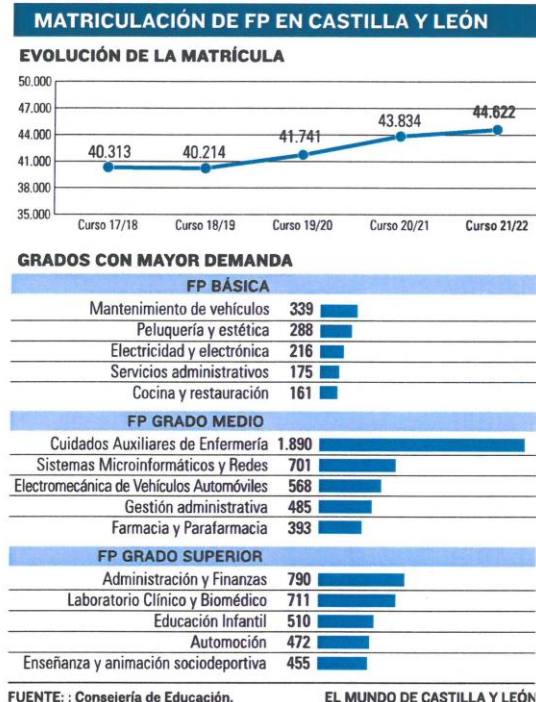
MATRICULACIÓN DE FP EN CASTILLA Y LEÓN

EVOLUCIÓN DE LA MATRÍCULA

50.000
47.000
44.000
41.000
38.000
35.000

40.313
40.214
41.741
43.834
44.622

Curso 17/18
Curso 18/19
Curso 19/20
Curso 20/21
Curso 21/22

GRADOS CON MAYOR DEMANDA

FP BÁSICA

| | |
|---|---|
| Mantenimiento de vehículos | 339 |
| Peluquería y estética | 288 |
| Electricidad y electrónica | 216 |
| Servicios administrativos | 175 |
| Cocina y restauración | 161 |

FP GRADO MEDIO

| | |
|---|---|
| Cuidados Auxiliares de Enfermería | 1.890 |
| Sistemas Microinformáticos y Redes | 701 |
| Electromecánica de Vehículos Automóviles | 568 |
| Gestión administrativa | 485 |
| Farmacia y Parafarmacia | 393 |

FP GRADO SUPERIOR

| | |
|---|---|
| Administración y Finanzas | 790 |
| Laboratorio Clínico y Biomédico | 711 |
| Educación Infantil | 510 |
| Automoción | 472 |
| Enseñanza y animación sociodeportiva | 455 |

FUENTE: : Consejería de Educación.

EL MUNDO DE CASTILLA Y LEÓN